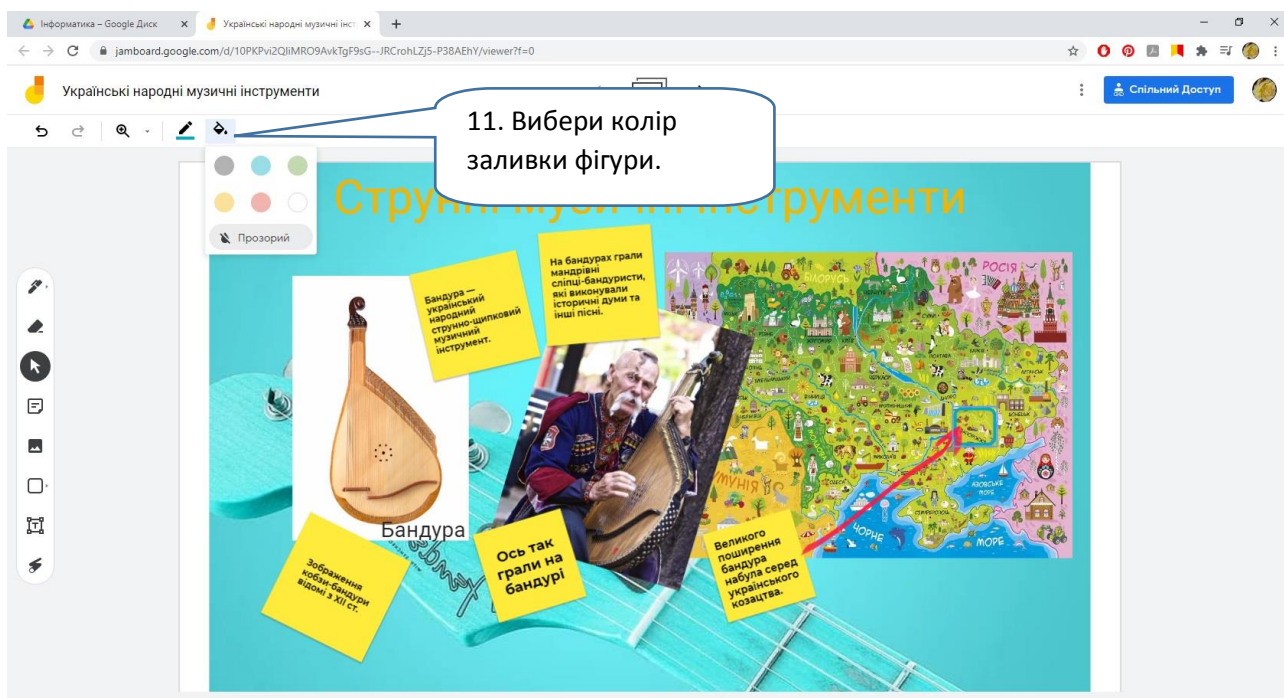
Інформатика – Google Диск
Українські народні музичні інст
jamboard.google.com/d/10PKPvi2QliMRO9AvkTgF9sG--JRCrohLZj5-P38AEhY/viewer?f=0

Українські народні музичні інструменти

Спільний Доступ

11. Вибери колір заливки фігури.

Прозорий

Струнні музичні інструменти

Бандура — український народний струнно-щипковий музичний інструмент.

На бандурах грали мандрівні сліпці-бандуристи, які виконували історичні думи та інші пісні.

Бандура

Зображення кобзи-бандури відомі з XII ст.

Ось так грали на бандурі

Великого поширення бандура набула серед українського козацтва.

БІЛОРУСЬ
РОСІЯ
РУМУНІЯ
АЗОВСЬКЕ МОРЕ
ЧОРНЕ
МОРЕ